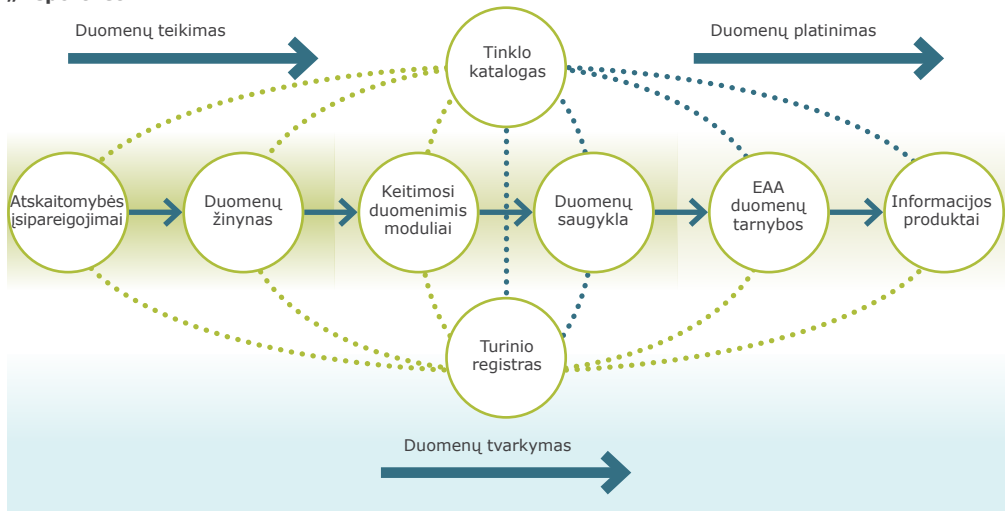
Duomenų teikimas

Tinklo katalogas

Duomenų platinimas

Atskaitomybės įsipareigojimai

Duomenų žinynas

Keitimosi duomenimis moduliai

Duomenų saugykla

EAA duomenų tarnybos

Informacijos produktai

Turinio registras

Duomenų tvarkymas